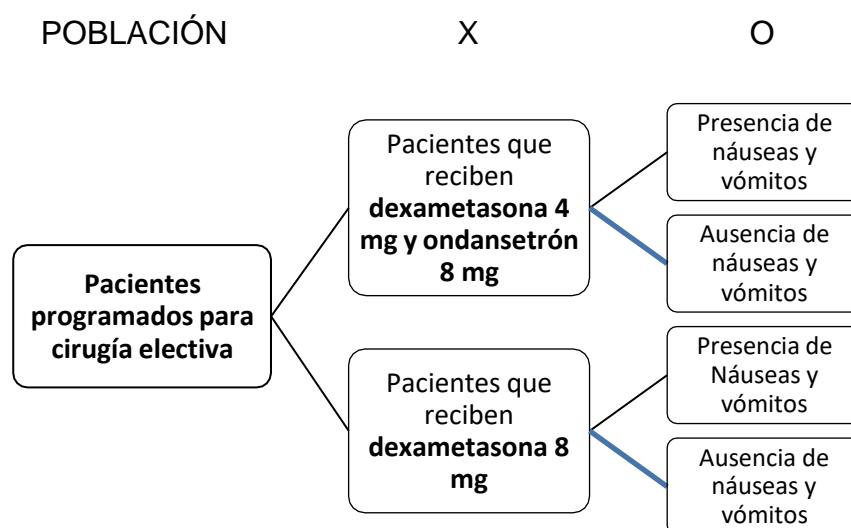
POBLACIÓN X O

Pacientes programados para cirugía electiva

Pacientes que reciben **dexametasona 4 mg y ondansetrón 8 mg**

Presencia de náuseas y vómitos

Ausencia de náuseas y vómitos

Pacientes que reciben **dexametasona 8 mg**

Presencia de Náuseas y vómitos

Ausencia de náuseas y vómitos